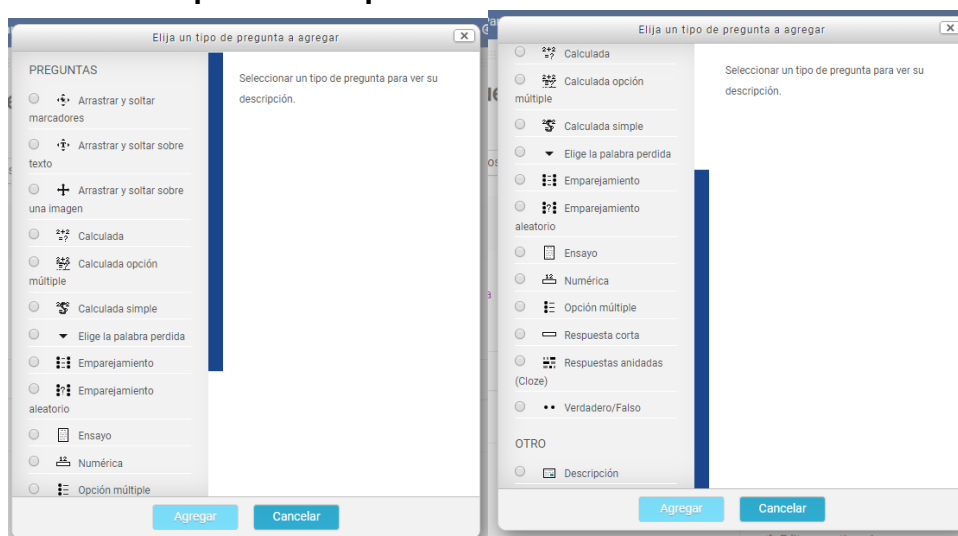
Elija un tipo de pregunta a agregar

PREGUNTAS

Arrastrar y soltar marcadores

Arrastrar y soltar sobre texto

Arrastrar y soltar sobre una imagen

Calculada

Calculada opción múltiple

Calculada simple

Elige la palabra perdida

Emparejamiento

Emparejamiento aleatorio

Ensayo

Numérica

Opción múltiple

Seleccionar un tipo de pregunta para ver su descripción.

Agregar Cancelar

Elija un tipo de pregunta a agregar

Calculada

Calculada opción múltiple

Calculada simple

Elige la palabra perdida

Emparejamiento

Emparejamiento aleatorio

Ensayo

Numérica

Opción múltiple

Respuesta corta

Respuestas anidadas (Cloze)

Verdadero/Falso

OTRO

Descripción

Seleccionar un tipo de pregunta para ver su descripción.

Agregar Cancelar